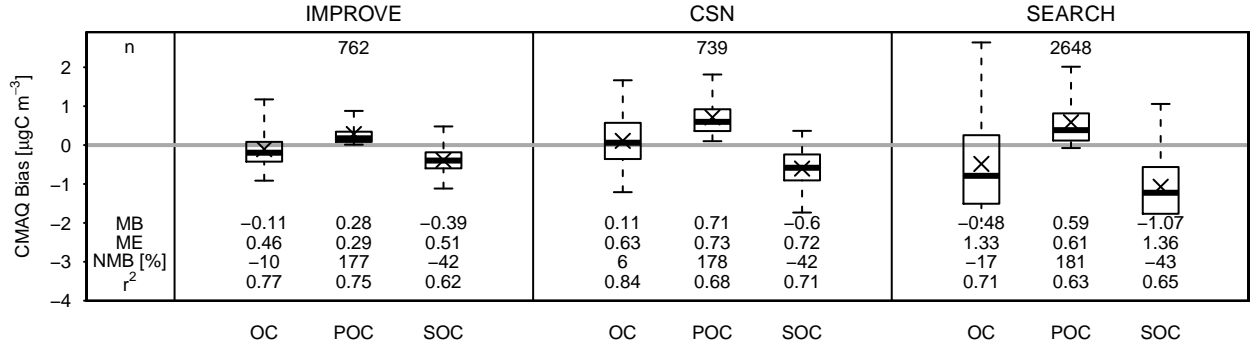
IMPROVE CSN SEARCH

CMAQ Bias [µgC m$^{-3}$]

2
1
0
−1
−2
−3
−4

| | | | | | | | | | |
|---|---|---|---|---|---|---|---|---|---|
| n | | 762 | | | 739 | | | 2648 | |
| MB | −0.11 | 0.28 | −0.39 | 0.11 | 0.71 | −0.6 | −0.48 | 0.59 | −1.07 |
| ME | 0.46 | 0.29 | 0.51 | 0.63 | 0.73 | 0.72 | 1.33 | 0.61 | 1.36 |
| NMB [%] | −10 | 177 | −42 | 6 | 178 | −42 | −17 | 181 | −43 |
| $r^2$ | 0.77 | 0.75 | 0.62 | 0.84 | 0.68 | 0.71 | 0.71 | 0.63 | 0.65 |
| | OC | POC | SOC | OC | POC | SOC | OC | POC | SOC |